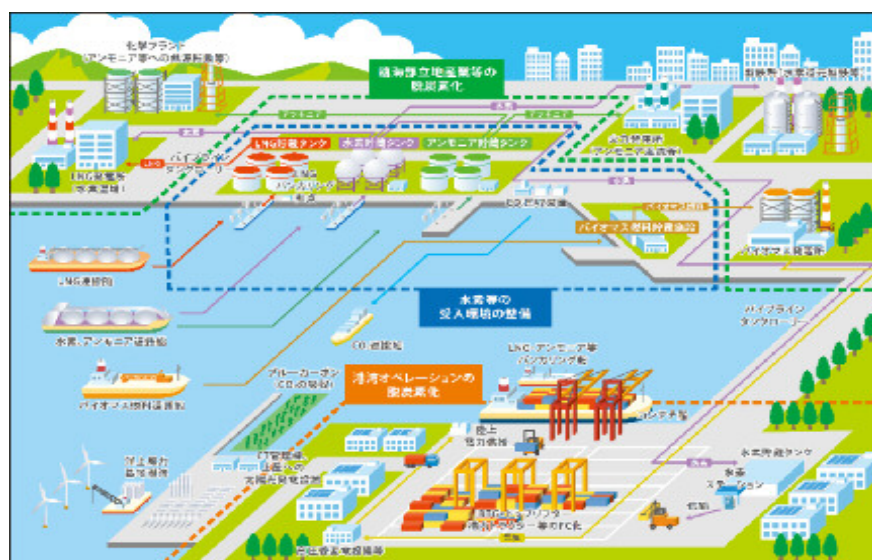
化学プラント
(アンモニア等への燃料転換等)

臨海部立地産業等の
脱炭素化

製鉄所(水素還元製鉄等)

LNG火力発電所
(水素混焼)

LNG貯蔵タンク

水素貯蔵タンク

アンモニア貯蔵タンク

パイプライン
タンクローリー

水素発電所
(アンモニア混焼等)

CO₂貯留設備

バイオマス燃料貯蔵設備

バイオマス発電所

LNG運搬船

水素・アンモニア運搬船

バイオマス燃料運搬船

CO₂運搬船

水素等の
受入環境の整備

パイプライン
タンクローリー

LNG・アンモニア等
バンカリング船

ブルーカーボン
(CO₂の吸収)

港湾オペレーションの
脱炭素化

停泊中の船舶

陸上
電力供給

洋上風力
発電設備

管理棟・
上屋への
太陽光発電設備

水素貯蔵タンク

水素
ステーション

荷役機械・トラクター等のFC化

倉庫

臨港地区の倉庫等